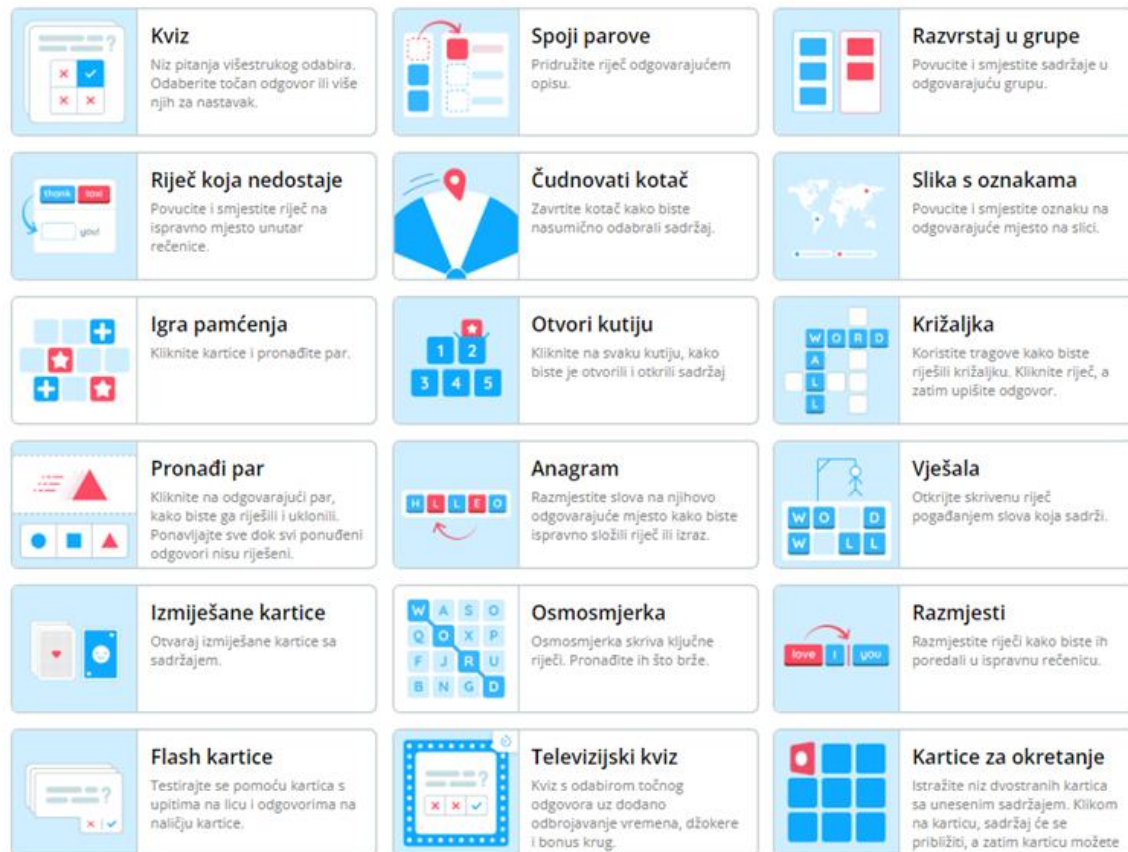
Kviz
Niz pitanja višestrukog odabira. Odaberite točan odgovor ili više njih za nastavak.

Spoji parove
Pridružite riječ odgovarajućem opisu.

Razvrstaj u grupe
Povucite i smjestite sadržaje u odgovarajuću grupu.

thank you!

Riječ koja nedostaje
Povucite i smjestite riječ na ispravno mjesto unutar rečenice.

Čudnovati kotač
Zavrtite kotač kako biste nasumično odabrali sadržaj.

Slika s oznakama
Povucite i smjestite oznaku na odgovarajuće mjesto na slici.

Igra pamćenja
Kliknite kartice i pronađite par.

1 2 3 4 5

Otvori kutiju
Kliknite na svaku kutiju, kako biste je otvorili i otkrili sadržaj

WORD

Križaljka
Koristite tragove kako biste riješili križaljku. Kliknite riječ, a zatim upišite odgovor.

Pronađi par
Kliknite na odgovarajući par, kako biste ga riješili i uklonili. Ponavljajte sve dok svi ponuđeni odgovori nisu riješeni.

HLLEO

Anagram
Razmjestite slova na njihovo odgovarajuće mjesto kako biste ispravno složili riječ ili izraz.

WO D W LL

Vješala
Otkrijte skrivenu riječ pogađanjem slova koja sadrži.

Izmiješane kartice
Otvaraj izmiješane kartice sa sadržajem.

W A S O Q O X P F J R U B N G D

Osmosmjerka
Osmosmjerka skriva ključne riječi. Pronađite ih što brže.

love I you

Razmjesti
Razmjestite riječi kako biste ih poredali u ispravnu rečenicu.

Flash kartice
Testirajte se pomoću kartica s upitima na licu i odgovorima na naličju kartice.

Televizijski kviz
Kviz s odabirom točnog odgovora uz dodano odbrojavanje vremena, džokere i bonus krug.

Kartice za okretanje
Istražite niz dvostranih kartica sa unesenim sadržajem. Klikom na karticu, sadržaj će se približiti, a zatim karticu možete